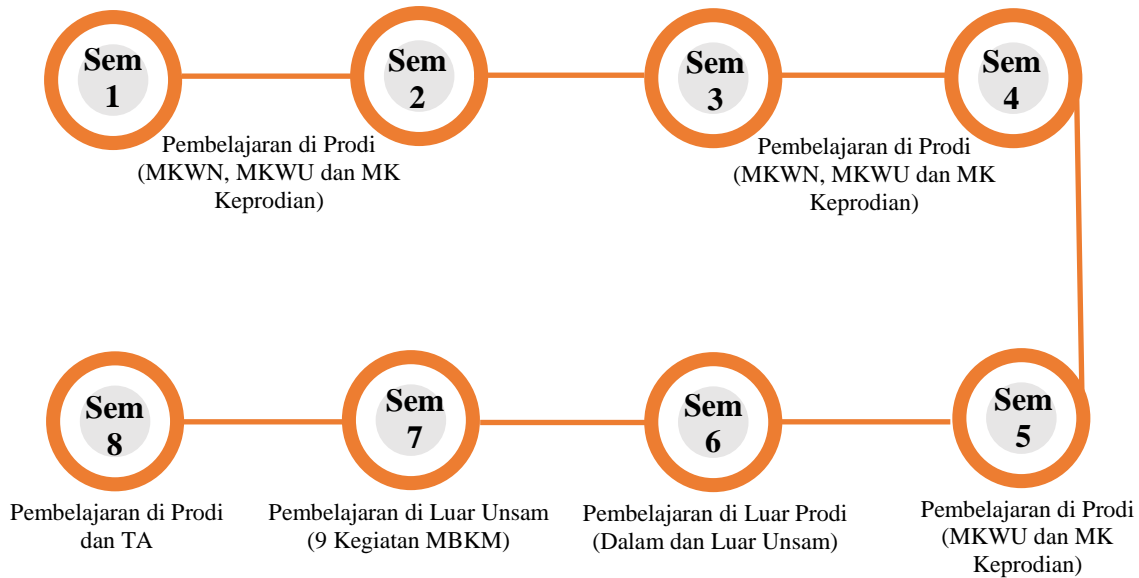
Sem 1

Sem 2

Sem 3

Sem 4

Pembelajaran di Prodi (MKWN, MKWU dan MK Keprodian)

Pembelajaran di Prodi (MKWN, MKWU dan MK Keprodian)

Sem 8

Sem 7

Sem 6

Sem 5

Pembelajaran di Prodi dan TA

Pembelajaran di Luar Unsam (9 Kegiatan MBKM)

Pembelajaran di Luar Prodi (Dalam dan Luar Unsam)

Pembelajaran di Prodi (MKWU dan MK Keprodian)